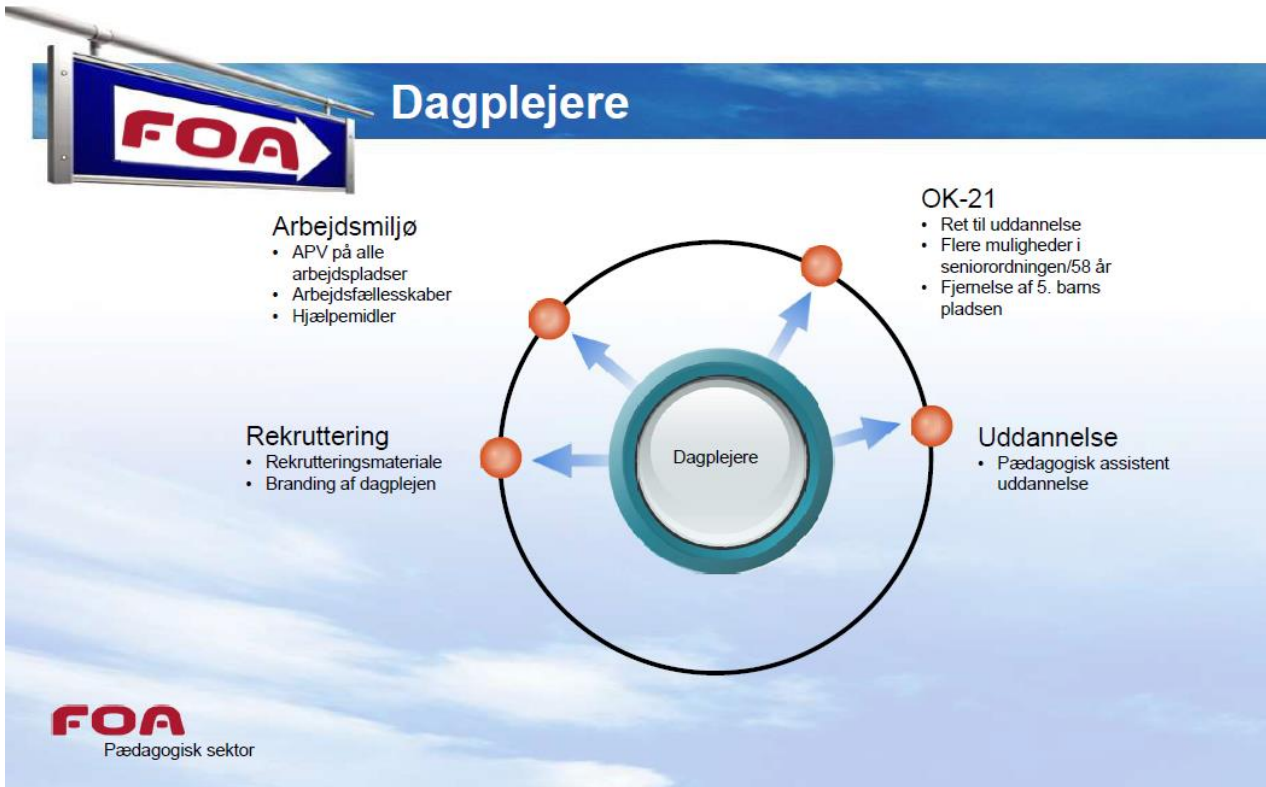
FOA

Dagplejere

OK-21
• Ret til uddannelse
• Flere muligheder i seniorordningen/58 år
• Fjernelse af 5. barns pladsen

Arbejdsmiljø
• APV på alle arbejdspladser
• Arbejdsfællesskaber
• Hjælpemidler

Dagplejere

Rekruttering
• Rekrutteringsmateriale
• Branding af dagplejen

Uddannelse
• Pædagogisk assistent uddannelse

FOA
Pædagogisk sektor